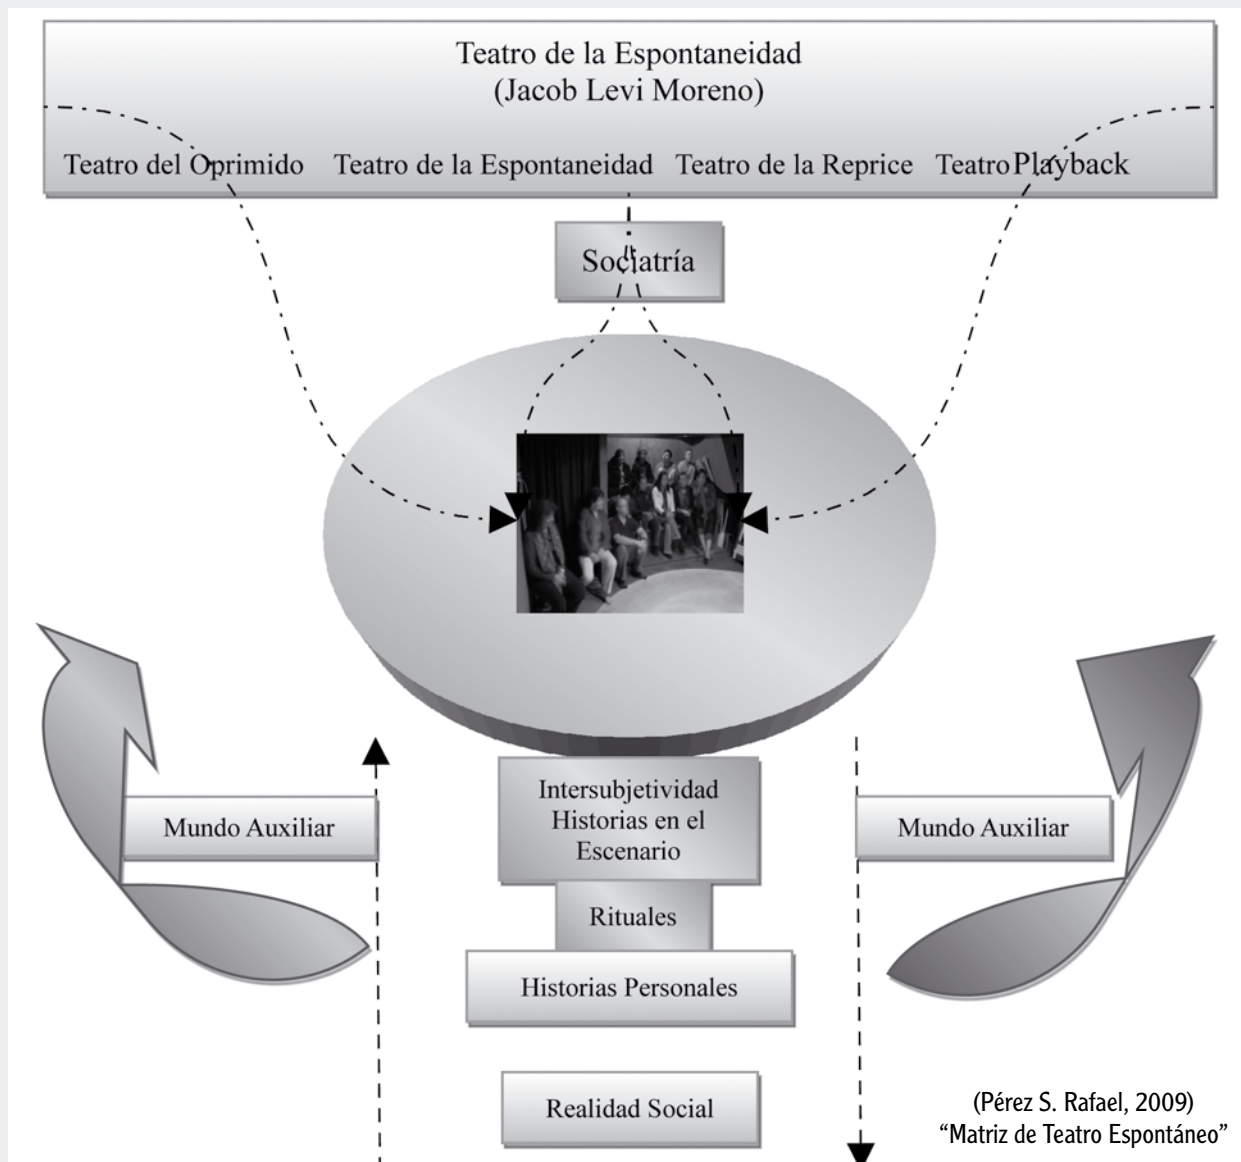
Teatro de la Espontaneidad
(Jacob Levi Moreno)

Teatro del Oprimido Teatro de la Espontaneidad Teatro de la Reprice Teatro Playback

Sociatría

Mundo Auxiliar

Intersubjetividad Historias en el Escenario

Mundo Auxiliar

Rituales

Historias Personales

Realidad Social

(Pérez S. Rafael, 2009)
"Matriz de Teatro Espontáneo"